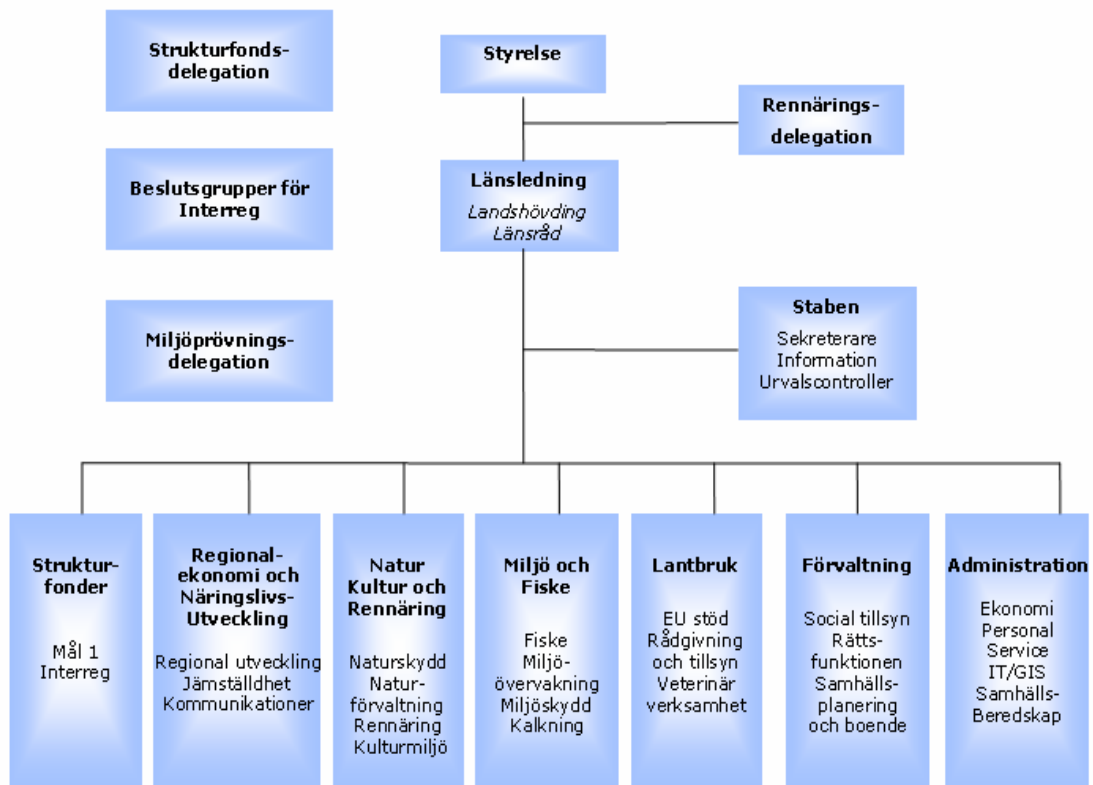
Strukturfondsdelegation

Beslutsgrupper för Interreg

Miljöprövningsdelegation

Styrelse

Rennäringsdelegation

Länsledning
Landshövding
Länsråd

Staben
Sekreterare
Information
Urvalscontroller

Strukturfonder
Mål 1
Interreg

Regionalekonomi och Näringslivs-Utveckling
Regional utveckling
Jämställdhet
Kommunikationer

Natur Kultur och Rennäring
Naturskydd
Naturförvaltning
Rennäring
Kulturmiljö

Miljö och Fiske
Fiske
Miljöövervakning
Miljöskydd
Kalkning

Lantbruk
EU stöd
Rådgivning och tillsyn
Veterinär verksamhet

Förvaltning
Social tillsyn
Rättsfunktionen
Samhällsplanering och boende

Administration
Ekonomi
Personal
Service
IT/GIS
Samhälls-Beredskap